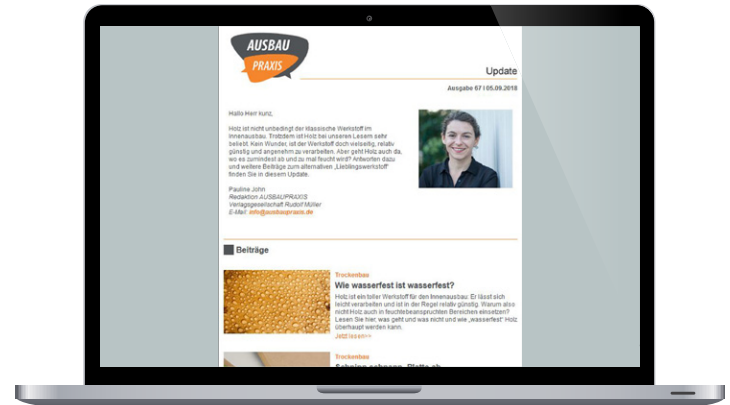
AUSBAU
PRAXIS

Update

Ausgabe 67 | 05.09.2018

Hallo Herr Kurz,

Holz ist nicht unbedingt der klassische Werkstoff im Innenausbau. Trotzdem ist Holz bei unseren Lesern sehr beliebt. Kein Wunder, ist der Werkstoff doch vielseitig, relativ günstig und angenehm zu verarbeiten. Aber geht Holz auch da, wo es zumindest ab und zu mal feucht wird? Antworten dazu und weitere Beiträge zum alternativen „Lieblingswerkstoff" finden Sie in diesem Update.

Pauline John
Redaktion AUSBAUPRAXIS
Verlagsgesellschaft Rudolf Müller
E-Mail: info@ausbaupraxis.de

Beiträge

Trockenbau
Wie wasserfest ist wasserfest?
Holz ist ein toller Werkstoff für den Innenausbau: Er lässt sich leicht verarbeiten und ist in der Regel relativ günstig. Warum also nicht Holz auch in feuchtebeanspruchten Bereichen einsetzen? Lesen Sie hier, was geht und was nicht und wie „wasserfest" Holz überhaupt werden kann.
Jetzt lesen>>

Trockenbau
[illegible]